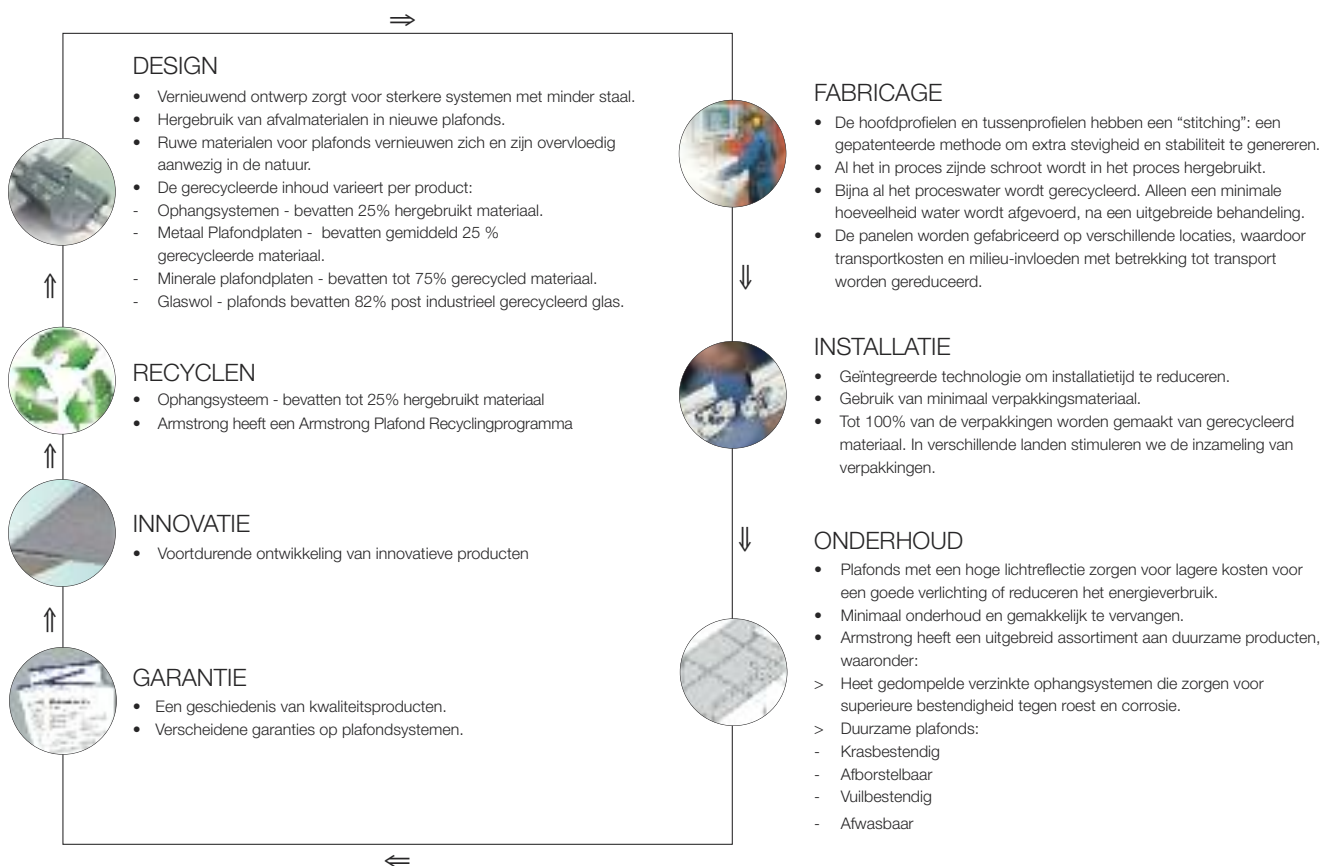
DESIGN
• Vernieuwend ontwerp zorgt voor sterkere systemen met minder staal.
• Hergebruik van afvalmaterialen in nieuwe plafonds.
• Ruwe materialen voor plafonds vernieuwen zich en zijn overvloedig aanwezig in de natuur.
• De gerecycleerde inhoud varieert per product:
- Ophangsystemen - bevatten 25% hergebruikt materiaal.
- Metaal Plafondplaten - bevatten gemiddeld 25 % gerecycleerde materiaal.
- Minerale plafondplaten - bevatten tot 75% gerecycled materiaal.
- Glaswol - plafonds bevatten 82% post industrieel gerecycleerd glas.

RECYCLEN
• Ophangsysteem - bevatten tot 25% hergebruikt materiaal
• Armstrong heeft een Armstrong Plafond Recyclingprogramma

INNOVATIE
• Voortdurende ontwikkeling van innovatieve producten

GARANTIE
• Een geschiedenis van kwaliteitsproducten.
• Verscheidene garanties op plafondsystemen.

FABRICAGE
• De hoofdprofielen en tussenprofielen hebben een "stitching": een gepatenteerde methode om extra stevigheid en stabiliteit te genereren.
• Al het in proces zijnde schroot wordt in het proces hergebruikt.
• Bijna al het proceswater wordt gerecycleerd. Alleen een minimale hoeveelheid water wordt afgevoerd, na een uitgebreide behandeling.
• De panelen worden gefabriceerd op verschillende locaties, waardoor transportkosten en milieu-invloeden met betrekking tot transport worden gereduceerd.

INSTALLATIE
• Geïntegreerde technologie om installatietijd te reduceren.
• Gebruik van minimaal verpakkingsmateriaal.
• Tot 100% van de verpakkingen worden gemaakt van gerecycleerd materiaal. In verschillende landen stimuleren we de inzameling van verpakkingen.

ONDERHOUD
• Plafonds met een hoge lichtreflectie zorgen voor lagere kosten voor een goede verlichting of reduceren het energieverbruik.
• Minimaal onderhoud en gemakkelijk te vervangen.
• Armstrong heeft een uitgebreid assortiment aan duurzame producten, waaronder:
> Heet gedompelde verzinkte ophangsystemen die zorgen voor superieure bestendigheid tegen roest en corrosie.
> Duurzame plafonds:
- Krasbestendig
- Afborstelbaar
- Vuilbestendig
- Afwasbaar